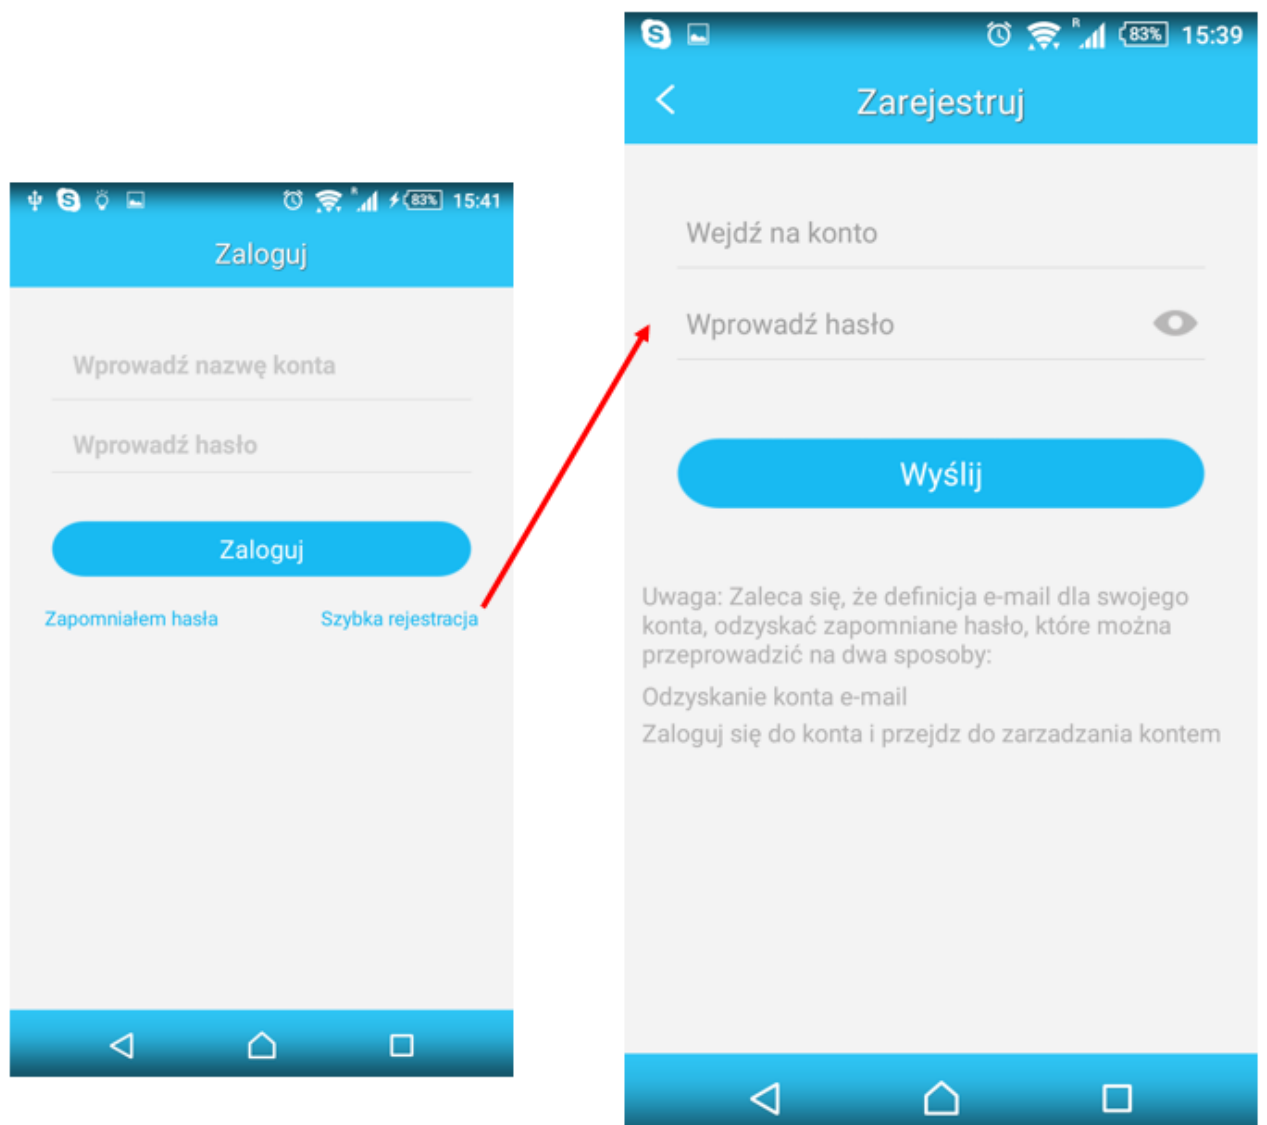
83% 15:41

Zaloguj

Wprowadź nazwę konta

Wprowadź hasło

Zaloguj

Zapomniałem hasła

Szybka rejestracja

83% 15:39

Zarejestruj

Wejdź na konto

Wprowadź hasło

Wyślij

Uwaga: Zaleca się, że definicja e-mail dla swojego konta, odzyskać zapomniane hasło, które można przeprowadzić na dwa sposoby:

Odzyskanie konta e-mail

Zaloguj się do konta i przejdz do zarzadzania kontem